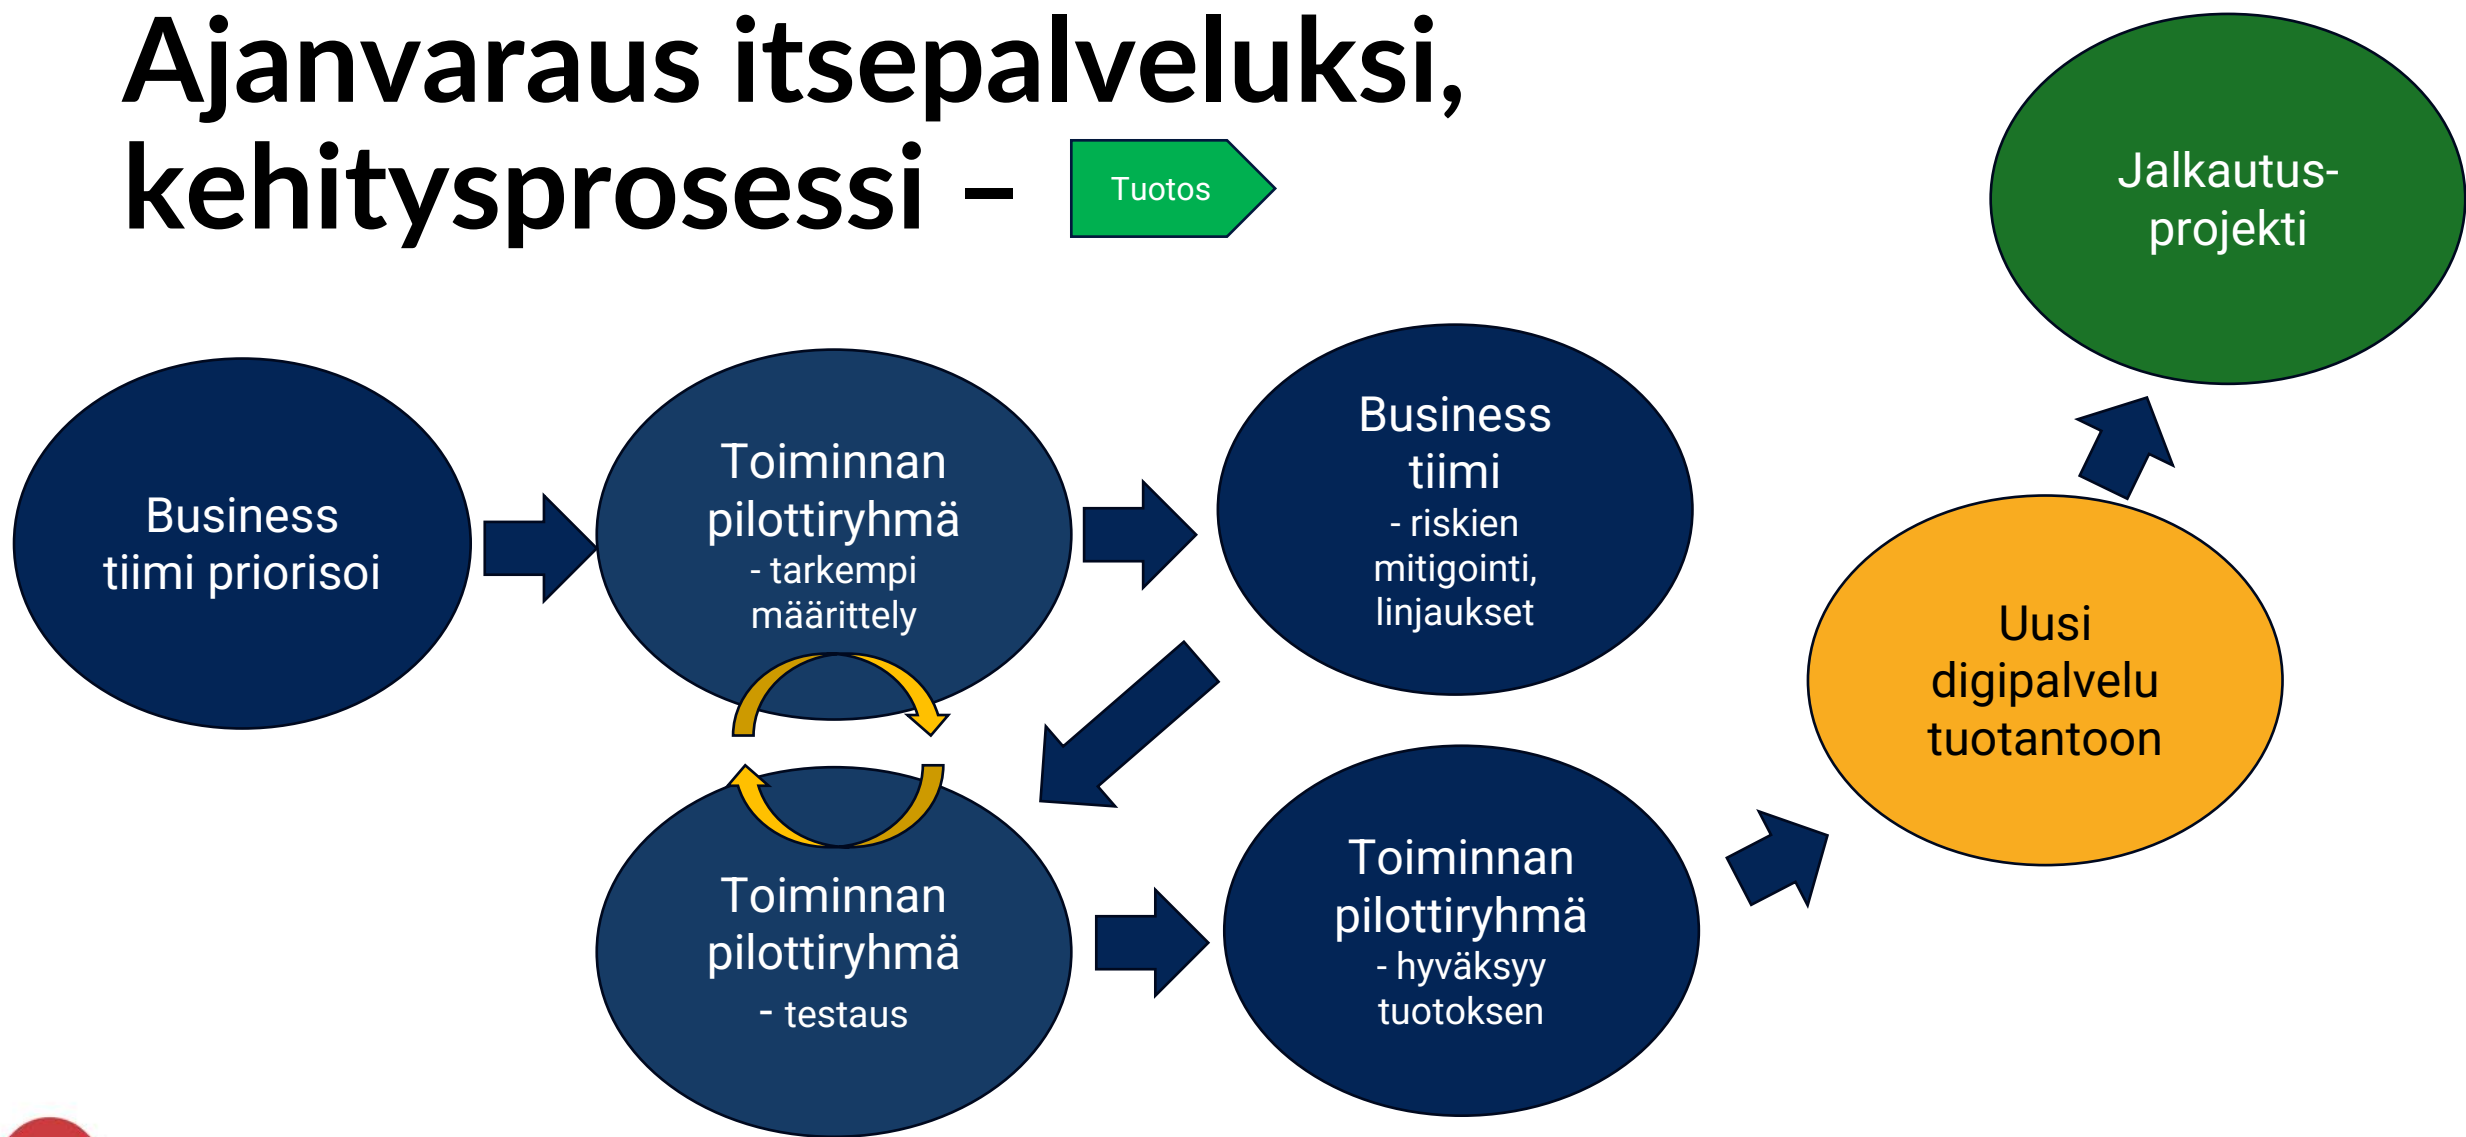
Ajanvaraus itsepalveluksi, kehitysprosessi – Tuotos

Jalkautus-projekti

Business tiimi priorisoi

Toiminnan pilottiryhmä
- tarkempi määrittely

Business tiimi
- riskien mitigointi, linjaukset

Uusi digipalvelu tuotantoon

Toiminnan pilottiryhmä
- testaus

Toiminnan pilottiryhmä
- hyväksyy tuotoksen